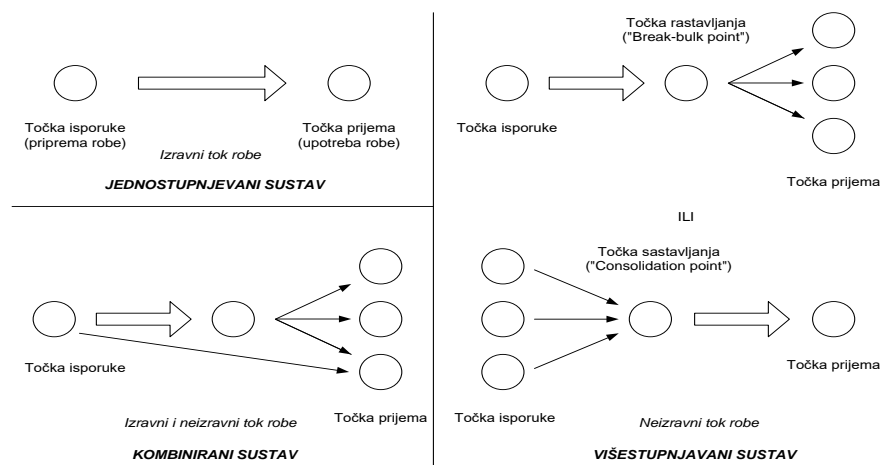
Točka isporuke
(priprema robe)

Izravni tok robe

Točka prijema
(upotreba robe)

JEDNOSTUPNJEVANI SUSTAV

Točka rastavljanja
("Break-bulk point")

Točka isporuke

Točka prijema

ILI

Točka sastavljanja
("Consolidation point")

Točka isporuke

Neizravni tok robe

Točka prijema

VIŠESTUPNJAVANI SUSTAV

Točka isporuke

Izravni i neizravni tok robe

Točka prijema

KOMBINIRANI SUSTAV